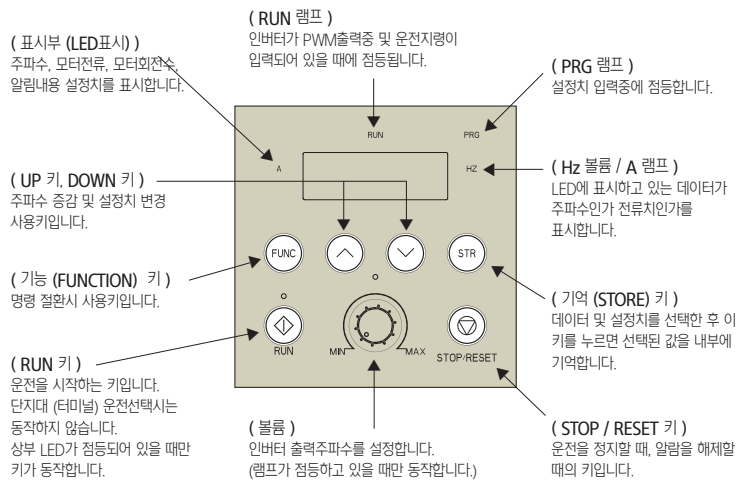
( RUN 램프 )
인버터가 PWM출력중 및 운전지령이 입력되어 있을 때에 점등됩니다.

( 표시부 (LED표시) )
주파수, 모터전류, 모터회전수, 알림내용 설정치를 표시합니다.

( PRG 램프 )
설정치 입력중에 점등합니다.

RUN
PRG
A
HZ

( Hz 볼륨 / A 램프 )
LED에 표시하고 있는 데이터가 주파수인가 전류치인가를 표시합니다.

( UP 키, DOWN 키 )
주파수 증감 및 설정치 변경 사용키입니다.

FUNC
STR

( 기능 (FUNCTION) 키 )
명령 절환시 사용키입니다.

( 기억 (STORE) 키 )
데이터 및 설정치를 선택한 후 이 키를 누르면 선택된 값을 내부에 기억합니다.

RUN
MIN
MAX
STOP/RESET

( RUN 키 )
운전을 시작하는 키입니다.
단지대 (터미널) 운전선택시는 동작하지 않습니다.
상부 LED가 점등되어 있을 때만 키가 동작합니다.

( 볼륨 )
인버터 출력주파수를 설정합니다.
(램프가 점등하고 있을 때만 동작합니다.)

( STOP / RESET 키 )
운전을 정지할 때, 알람을 해제할 때의 키입니다.